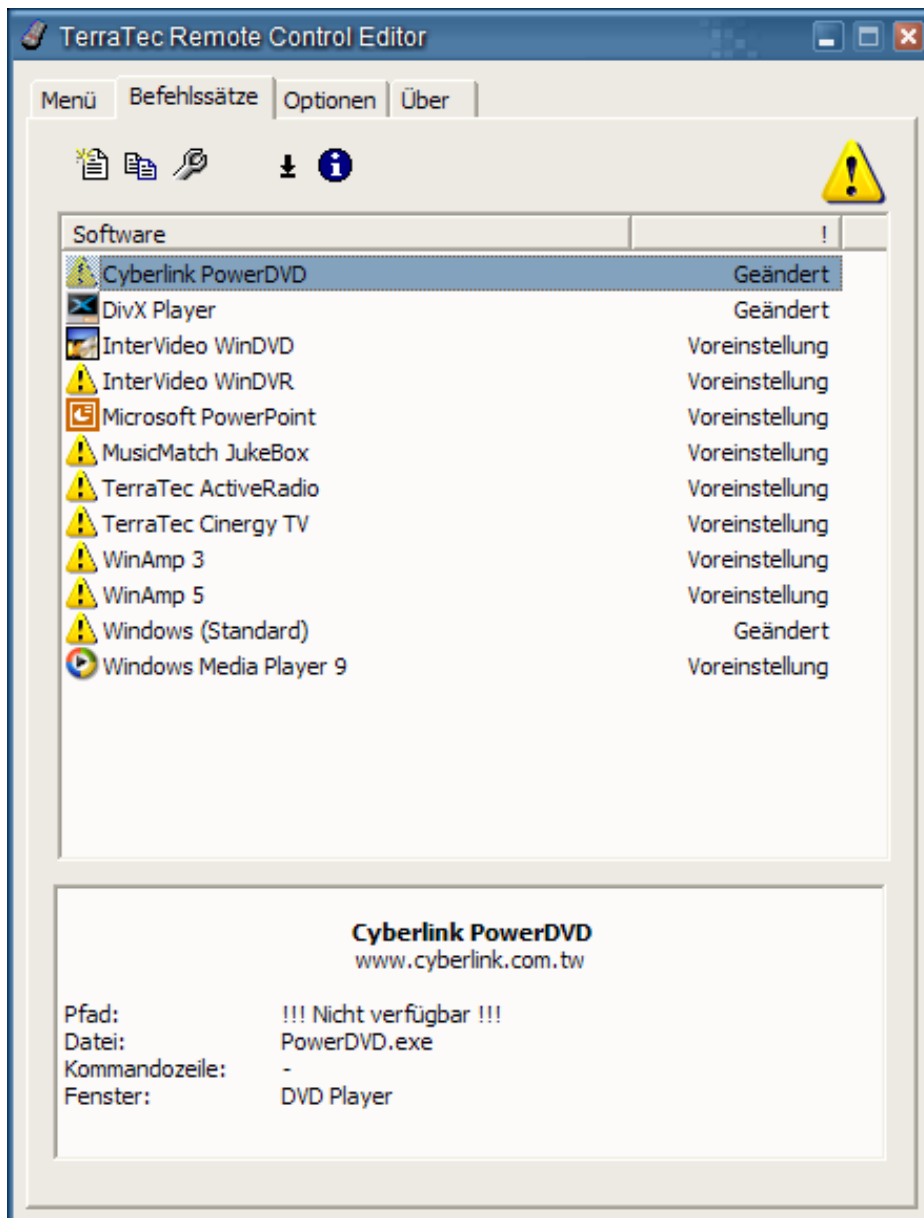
TerraTec Remote Control Editor

Menü | Befehlssätze | Optionen | Über

| Software | ! |
|---|---|
| Cyberlink PowerDVD | Geändert |
| DivX Player | Geändert |
| InterVideo WinDVD | Voreinstellung |
| InterVideo WinDVR | Voreinstellung |
| Microsoft PowerPoint | Voreinstellung |
| MusicMatch JukeBox | Voreinstellung |
| TerraTec ActiveRadio | Voreinstellung |
| TerraTec Cinergy TV | Voreinstellung |
| WinAmp 3 | Voreinstellung |
| WinAmp 5 | Voreinstellung |
| Windows (Standard) | Geändert |
| Windows Media Player 9 | Voreinstellung |

Cyberlink PowerDVD
www.cyberlink.com.tw

Pfad: !!! Nicht verfügbar !!!
Datei: PowerDVD.exe
Kommandozeile: -
Fenster: DVD Player